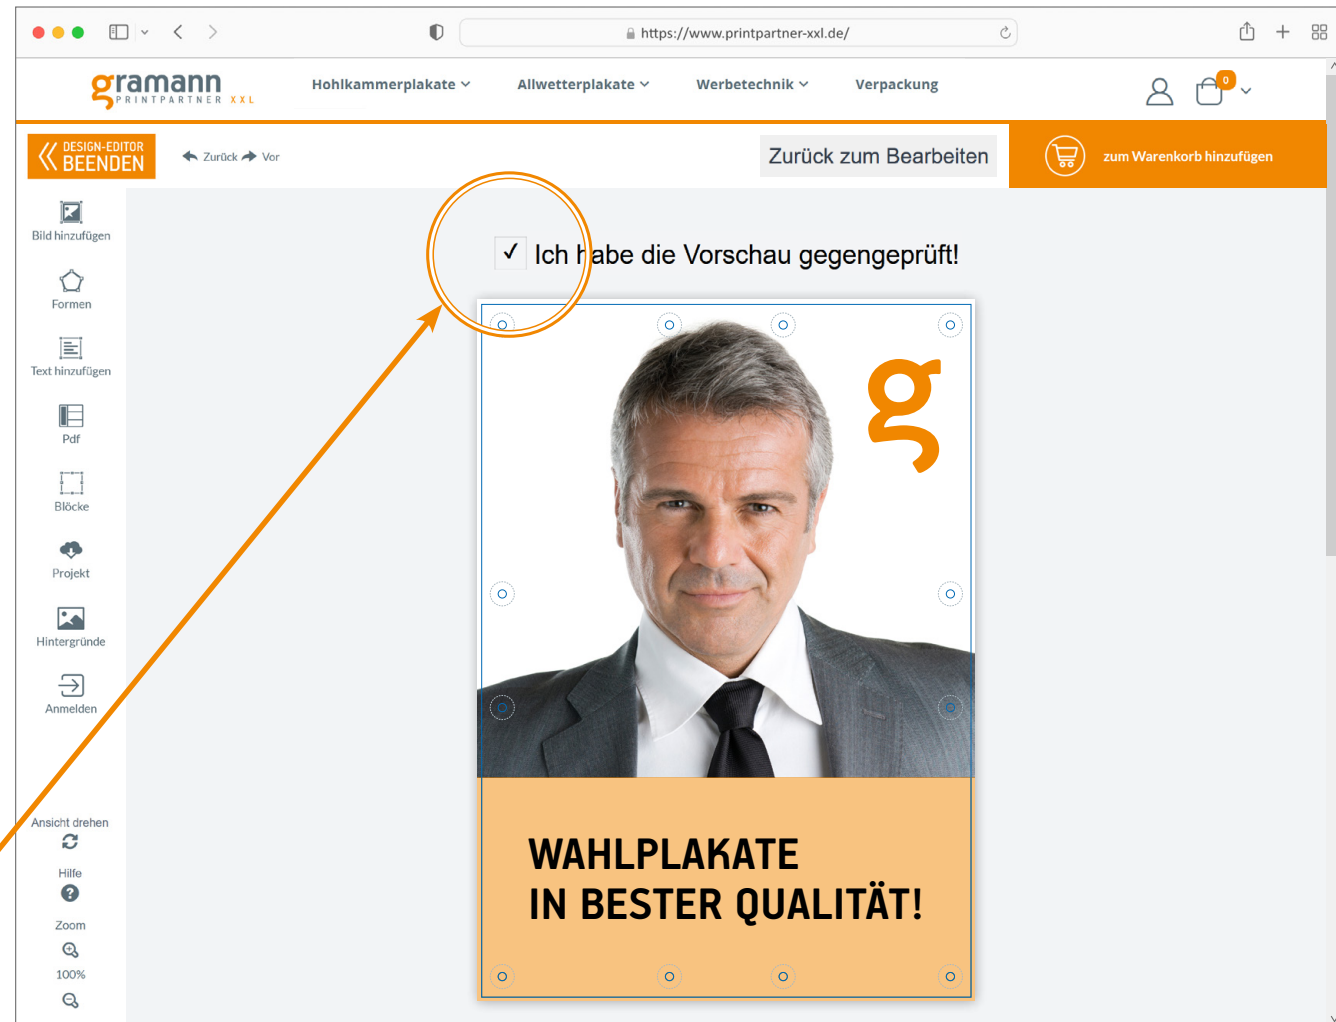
https://www.printpartner-xxl.de/

gramann PRINTPARTNER XXL

Hohlkammerplakate Allwetterplakate Werbetechnik Verpackung

0

DESIGN-EDITOR BEENDEN

Zurück Vor

Zurück zum Bearbeiten

zum Warenkorb hinzufügen

Bild hinzufügen

Formen

Text hinzufügen

Pdf

Blöcke

Projekt

Hintergründe

Anmelden

Ansicht drehen

Hilfe

Zoom

100%

✓ Ich habe die Vorschau gegengeprüft!

g

WAHLPLAKATE
IN BESTER QUALITÄT!